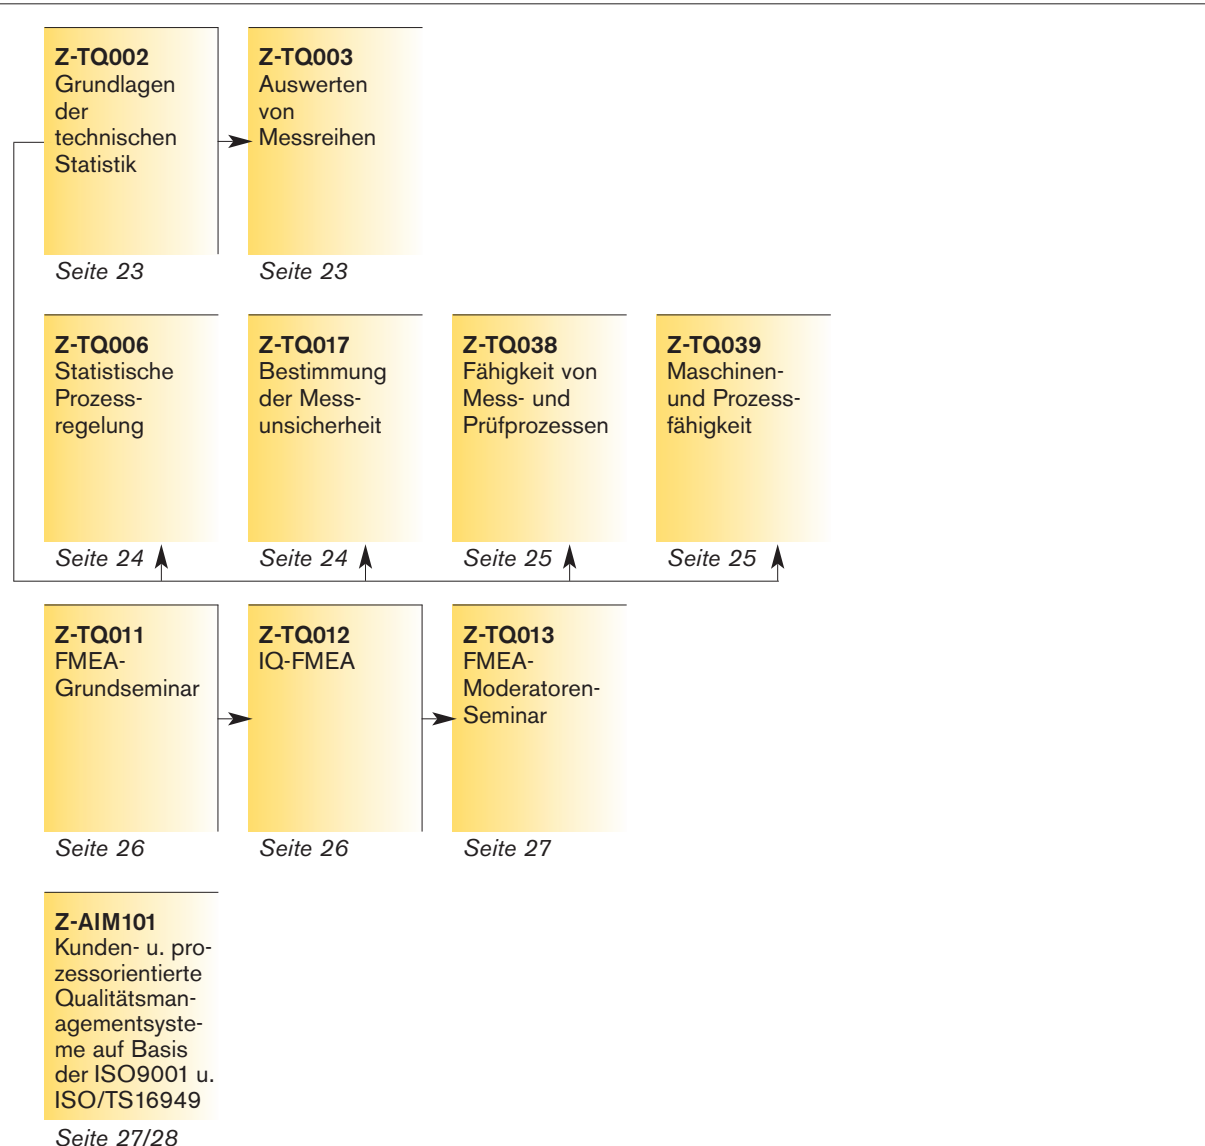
Z-TQ002
Grundlagen der technischen Statistik

Seite 23

Z-TQ003
Auswerten von Messreihen

Seite 23

Z-TQ006
Statistische Prozessregelung

Seite 24

Z-TQ017
Bestimmung der Messunsicherheit

Seite 24

Z-TQ038
Fähigkeit von Mess- und Prüfprozessen

Seite 25

Z-TQ039
Maschinen- und Prozessfähigkeit

Seite 25

Z-TQ011
FMEA-Grundseminar

Seite 26

Z-TQ012
IQ-FMEA

Seite 26

Z-TQ013
FMEA-Moderatoren-Seminar

Seite 27

Z-AIM101
Kunden- u. prozessorientierte Qualitätsmanagementsysteme auf Basis der ISO9001 u. ISO/TS16949

Seite 27/28